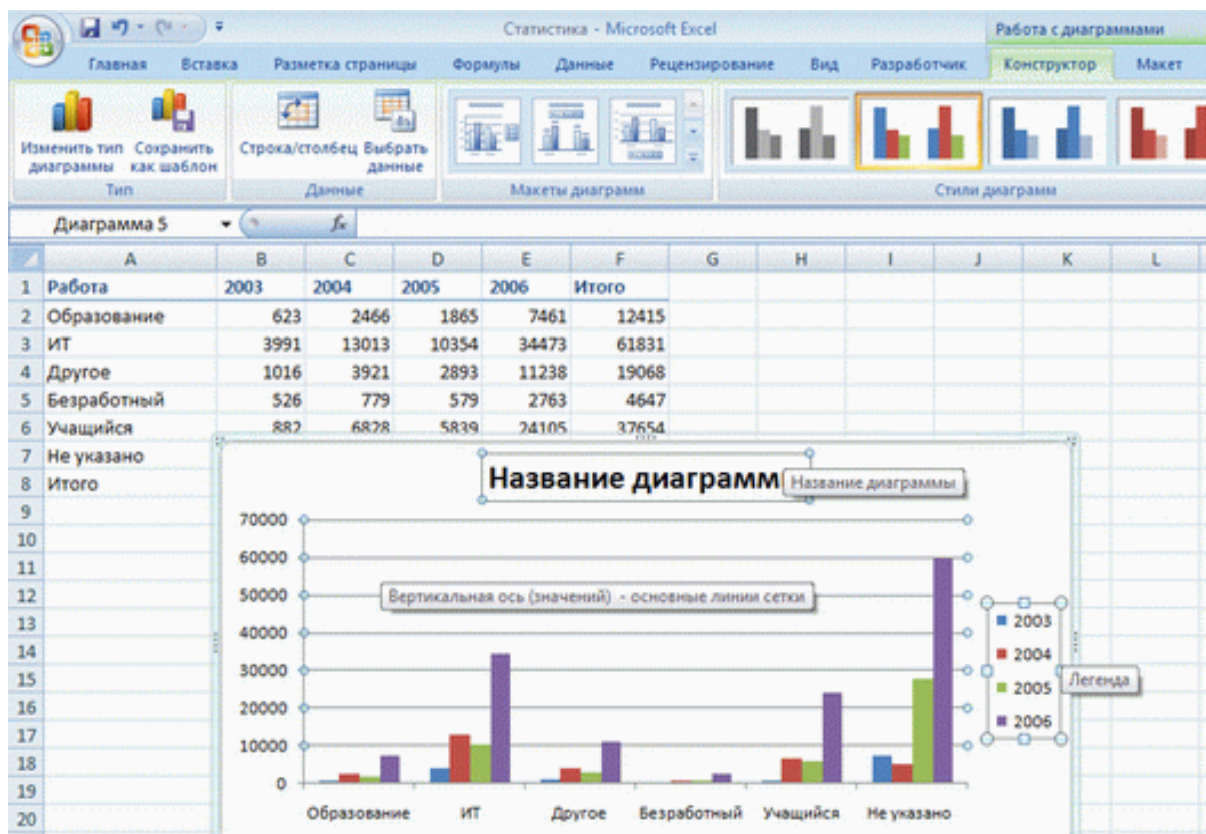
Статистика - Microsoft Excel

Работа с диаграммами

Главная | Вставка | Разметка страницы | Формулы | Данные | Рецензирование | Вид | Разработчик | Конструктор | Макет

Изменить тип диаграммы | Сохранить как шаблон
Тип

Строка/столбец | Выбрать данные
Данные

Макеты диаграмм

Стили диаграмм

Диаграмма 5 $f_x$

| | A | B | C | D | E | F | G | H | I | J | K | L |
|---|---|---|---|---|---|---|---|---|---|---|---|---|
| 1 | Работа | 2003 | 2004 | 2005 | 2006 | Итого | | | | | | |
| 2 | Образование | 623 | 2466 | 1865 | 7461 | 12415 | | | | | | |
| 3 | ИТ | 3991 | 13013 | 10354 | 34473 | 61831 | | | | | | |
| 4 | Другое | 1016 | 3921 | 2893 | 11238 | 19068 | | | | | | |
| 5 | Безработный | 526 | 779 | 579 | 2763 | 4647 | | | | | | |
| 6 | Учащийся | 882 | 6828 | 5839 | 24105 | 37654 | | | | | | |
| 7 | Не указано | | | | | | | | | | | |
| 8 | Итого | | | | | | | | | | | |
| 9 | | | | | | | | | | | | |
| 10 | | | | | | | | | | | | |
| 11 | | | | | | | | | | | | |
| 12 | | | | | | | | | | | | |
| 13 | | | | | | | | | | | | |
| 14 | | | | | | | | | | | | |
| 15 | | | | | | | | | | | | |
| 16 | | | | | | | | | | | | |
| 17 | | | | | | | | | | | | |
| 18 | | | | | | | | | | | | |
| 19 | | | | | | | | | | | | |
| 20 | | | | | | | | | | | | |

Название диаграмм
Название диаграммы

70000
60000
50000
40000
30000
20000
10000
0

Вертикальная ось (значений) - основные линии сетки

2003
2004
2005
2006
Легенда

Образование | ИТ | Другое | Безработный | Учащийся | Не указано